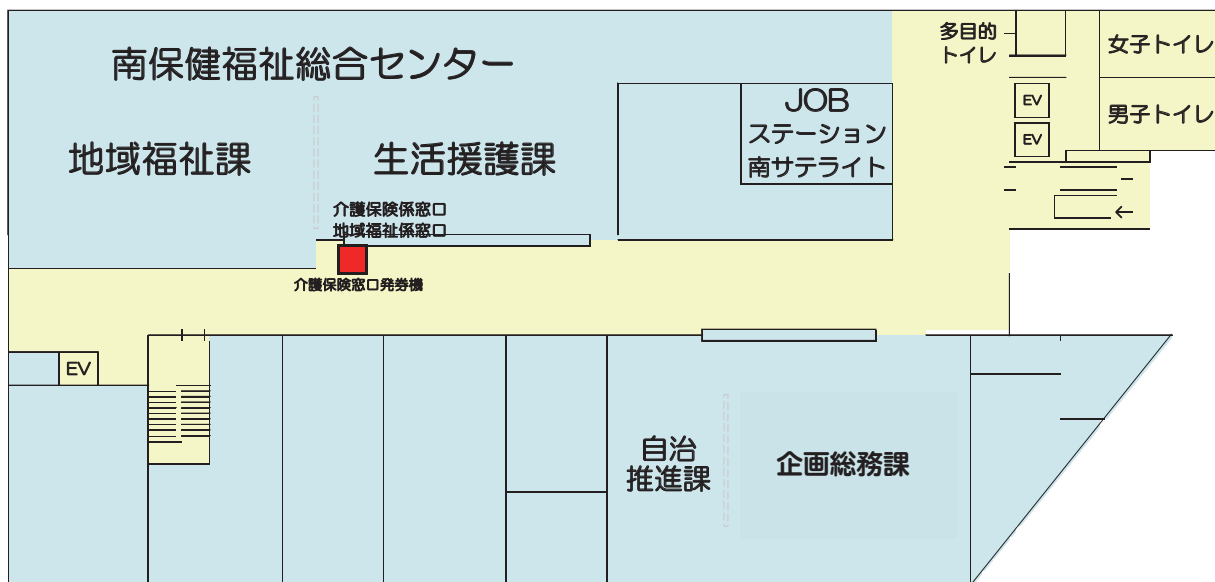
南保健福祉総合センター

地域福祉課

生活援護課

JOB
ステーション
南サテライト

多目的
トイレ

女子トイレ

EV

EV

男子トイレ

介護保険係窓口
地域福祉係窓口

介護保険窓口発券機

EV

自治
推進課

企画総務課